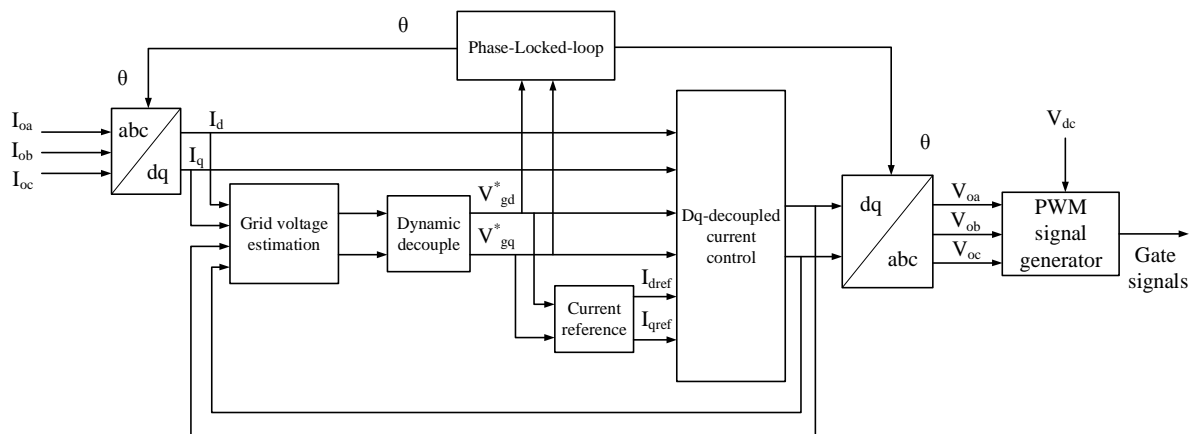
θ

Phase-Locked-loop

θ

$I_{oa}$
$I_{ob}$
$I_{oc}$

abc
dq

$I_d$
$I_q$

Grid voltage estimation

Dynamic decouple

$V^*_{gd}$
$V^*_{gq}$

Current reference

$I_{dref}$
$I_{qref}$

Dq-decoupled current control

θ

dq
abc

$V_{oa}$
$V_{ob}$
$V_{oc}$

$V_{dc}$

PWM signal generator

Gate signals